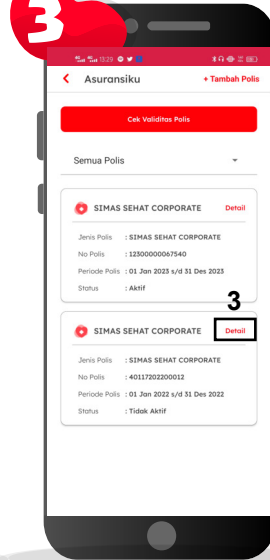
3

13:29

Asuransiku

+ Tambah Polis

Cek Validitas Polis

Semua Polis

SIMAS SEHAT CORPORATE

Detail

Jenis Polis : SIMAS SEHAT CORPORATE

No Polis : 12300000067540

Periode Polis : 01 Jan 2023 s/d 31 Des 2023

Status : Aktif

3

SIMAS SEHAT CORPORATE

Detail

Jenis Polis : SIMAS SEHAT CORPORATE

No Polis : 40117202200012

Periode Polis : 01 Jan 2022 s/d 31 Des 2022

Status : Tidak Aktif